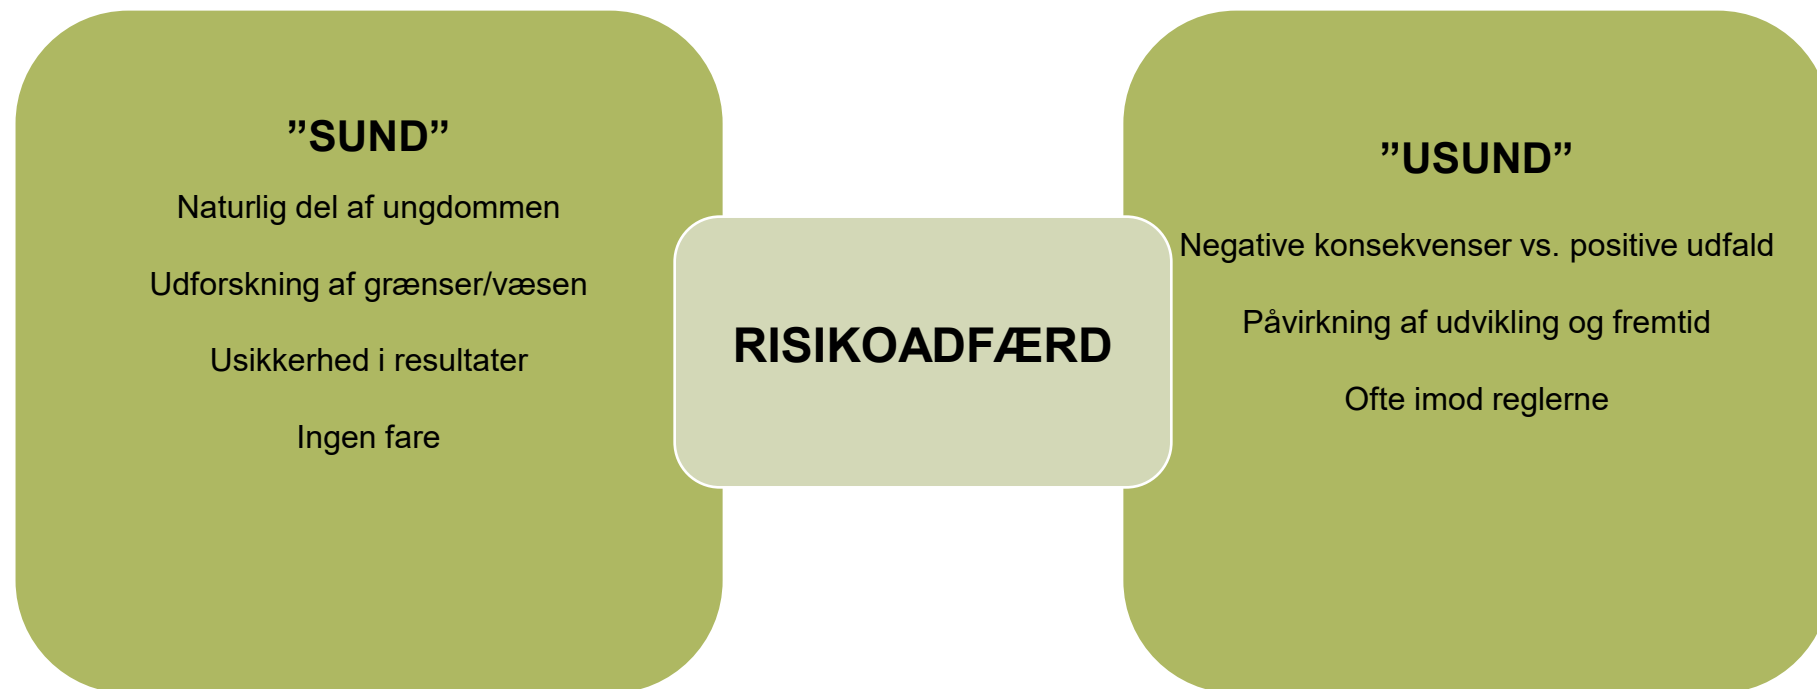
”SUND”

Naturlig del af ungdommen

Udforskning af grænser/væsen

Usikkerhed i resultater

Ingen fare

RISIKOADFÆRD

”USUND”

Negative konsekvenser vs. positive udfald

Påvirkning af udvikling og fremtid

Ofte imod reglerne